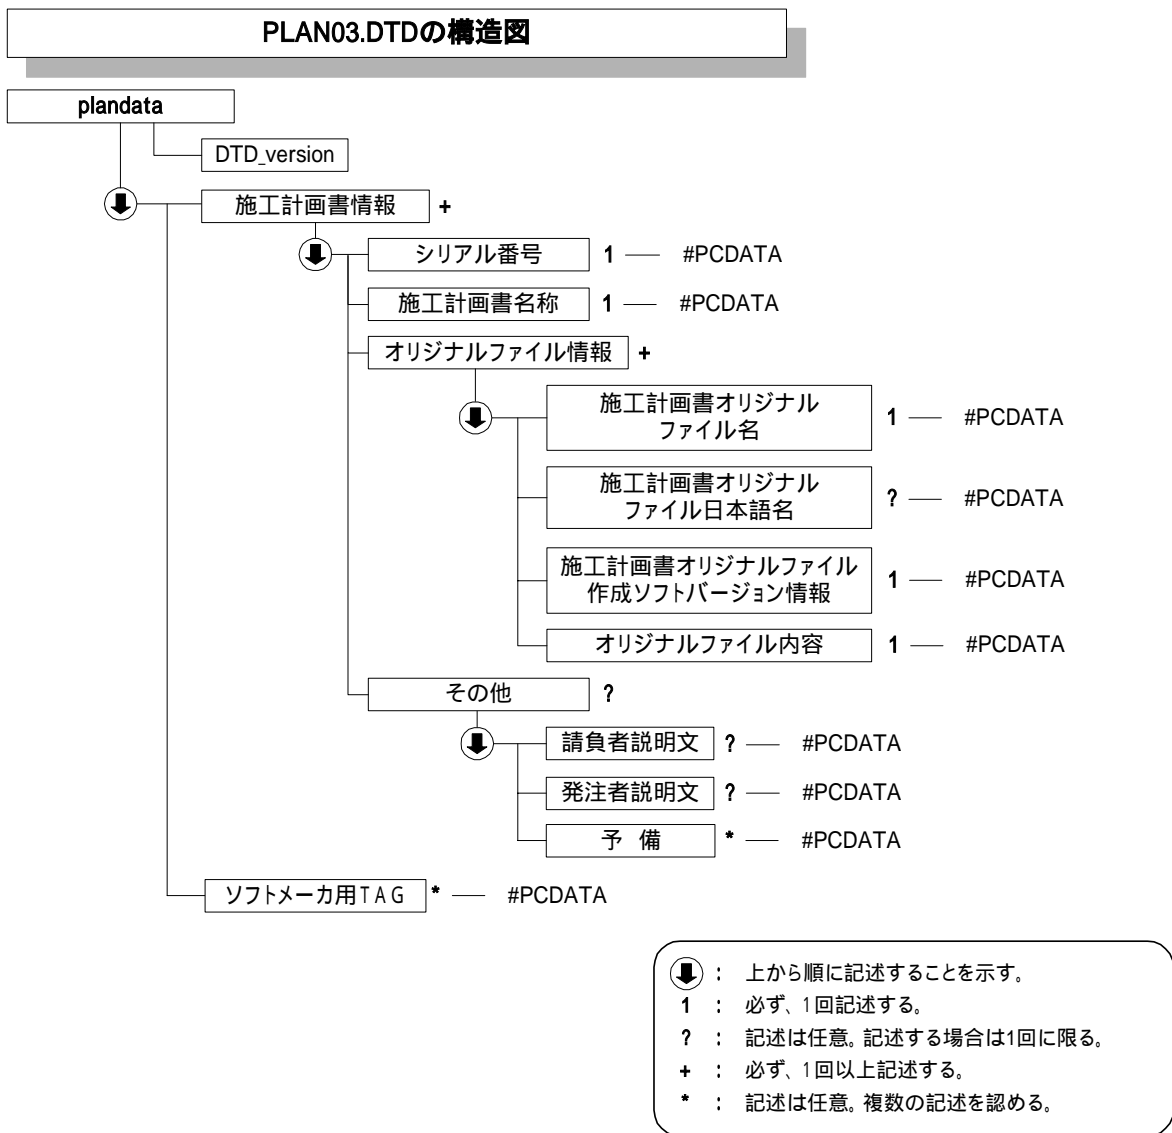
PLAN03.DTDの構造図

plandata

DTD_version

施工計画書情報 +

シリアル番号 1 — #PCDATA

施工計画書名称 1 — #PCDATA

オリジナルファイル情報 +

施工計画書オリジナルファイル名 1 — #PCDATA

施工計画書オリジナルファイル日本語名 ? — #PCDATA

施工計画書オリジナルファイル作成ソフトバージョン情報 1 — #PCDATA

オリジナルファイル内容 1 — #PCDATA

その他 ?

請負者説明文 ? — #PCDATA

発注者説明文 ? — #PCDATA

予 備 * — #PCDATA

ソフトメーカ用TAG * — #PCDATA

: 上から順に記述することを示す。
1 : 必ず、1回記述する。
? : 記述は任意。記述する場合は1回に限る。
+ : 必ず、1回以上記述する。
* : 記述は任意。複数の記述を認める。